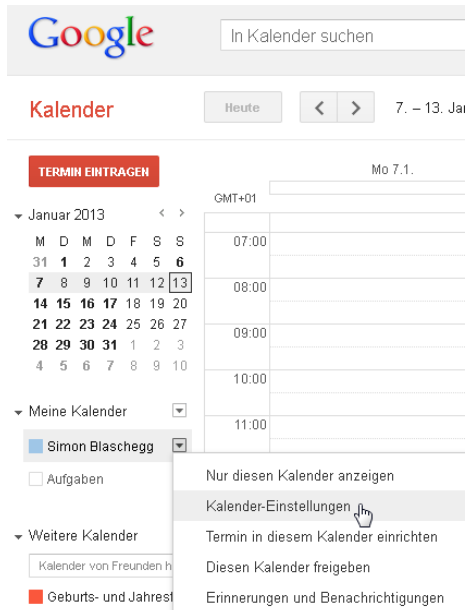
Google

In Kalender suchen

Kalender

Heute

7. – 13. Ja

TERMIN EINTRAGEN

Mo 7.1.

GMT+01

Januar 2013

| M | D | M | D | F | S | S |
|---|---|---|---|---|---|---|
| 31 | 1 | 2 | 3 | 4 | 5 | 6 |
| 7 | 8 | 9 | 10 | 11 | 12 | 13 |
| 14 | 15 | 16 | 17 | 18 | 19 | 20 |
| 21 | 22 | 23 | 24 | 25 | 26 | 27 |
| 28 | 29 | 30 | 31 | 1 | 2 | 3 |
| 4 | 5 | 6 | 7 | 8 | 9 | 10 |

07:00

08:00

09:00

10:00

11:00

Meine Kalender

Simon Blaschegg

Aufgaben

Weitere Kalender

Kalender von Freunden h

Geburts- und Jahrest

Nur diesen Kalender anzeigen

Kalender-Einstellungen

Termin in diesem Kalender einrichten

Diesen Kalender freigeben

Erinnerungen und Benachrichtigungen